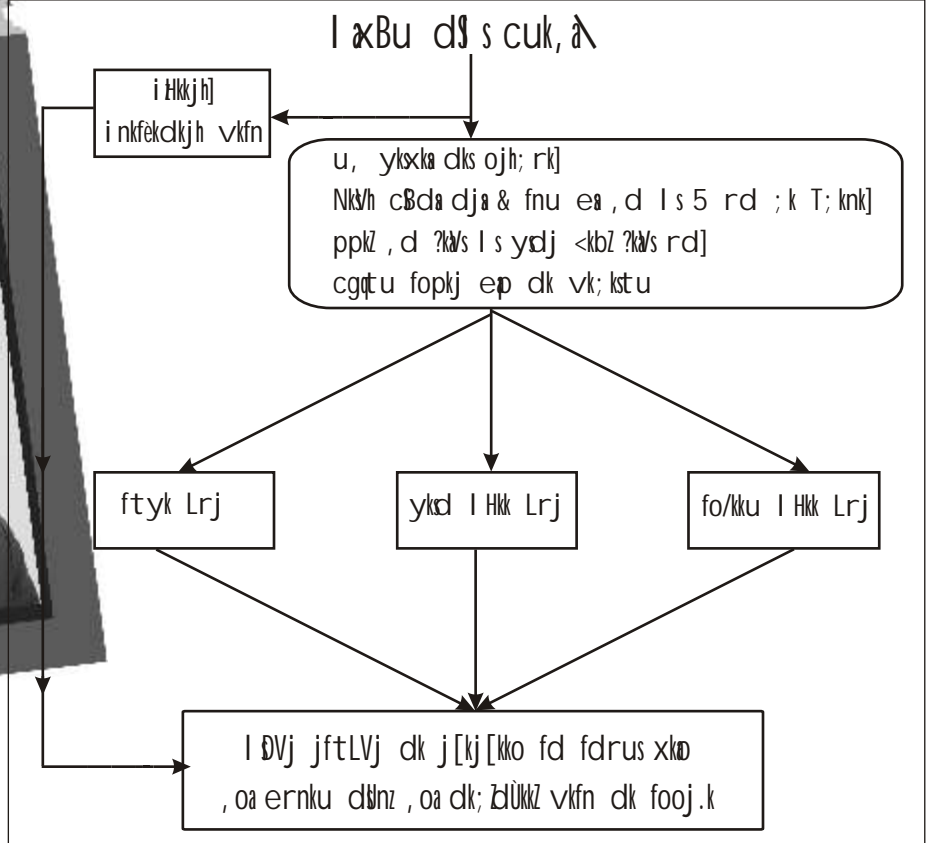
l axBu dS s cuk, a\

i Hkkjh] inkfèkdkjh vkfn

u, ykxkas dks ojh; rk] NkVh cSBda djsa & fnu ea , d ls 5 rd ;k T;knk] ppkZ , d ?kaVs ls ysdj <kbZ ?kaVs rd] cgqtu fopkj ea dk vk;kstu

ftyk Lrj

ykad lHkk Lrj

fo/kku lHkk Lrj

lSDVj jftLVj dk j[kj[kko fd fdrus xkao ,oa ernku dsUnz ,oa dk;ZdÙkkZ vkfn dk fooj.k